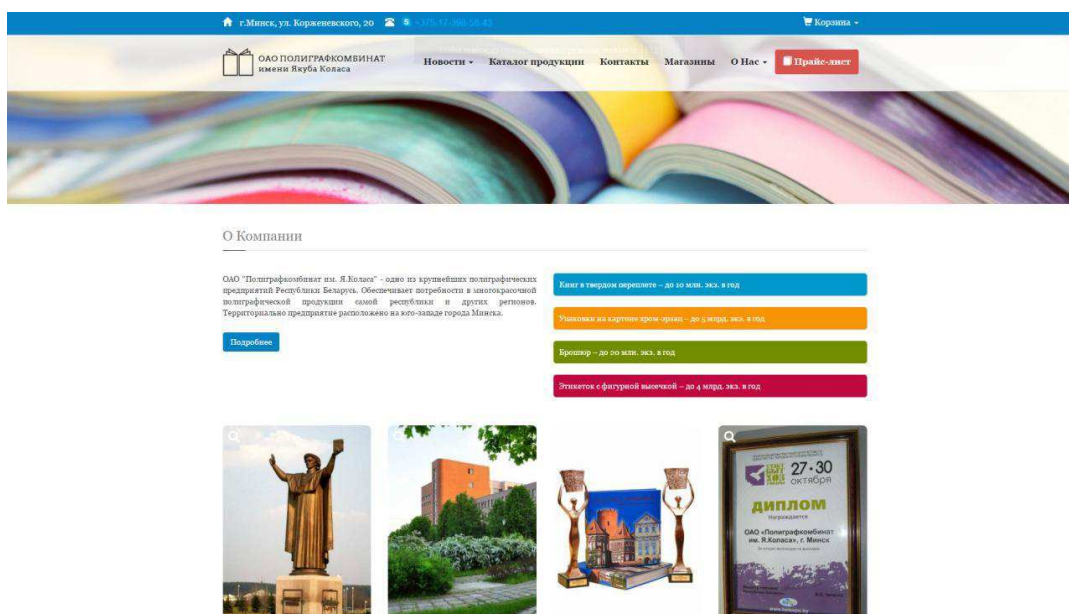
г.Минск, ул. Корженевского, 20 +375 17 398 58 43

Корзина

ОАО ПОЛИГРАФКОМБИНАТ
имени Якуба Коласа

Новости Каталог продукции Контакты Магазины О Нас Прайс-лист

О Компании

ОАО "Полиграфкомбинат им. Я.Коласа" - одно из крупнейших полиграфических предприятий Республики Беларусь. Обеспечивает потребности в многокрасочной полиграфической продукции самой республики и других регионов. Территориально предприятие расположено на юго-западе города Минска.

Подробнее

Книг в твердом переплете – до 10 млн. экз. в год

Упаковки на картоне хром-эрзац – до 5 млрд. экз. в год

Брошюр – до 20 млн. экз. в год

Этикеток с фигурной высечкой – до 4 млрд. экз. в год

27·30 октября

ДИПЛОМ

Награждается

ОАО «Полиграфкомбинат им. Я.Коласа», г. Минск